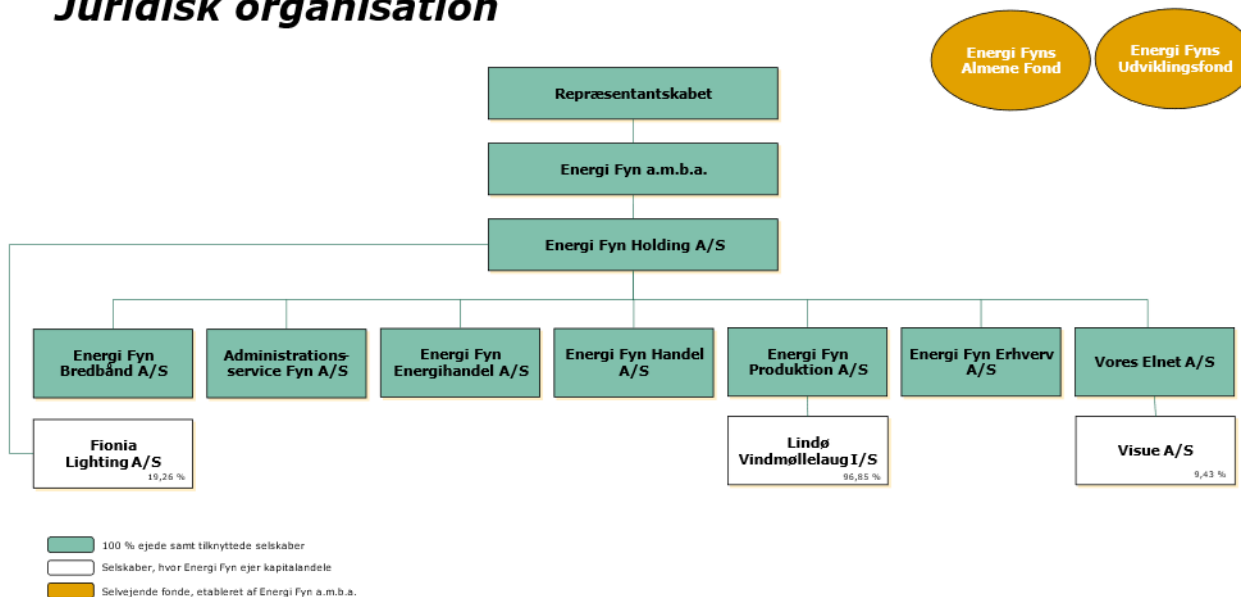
Juridisk organisation

Energi Fyns Almene Fond

Energi Fyns Udviklingsfond

Repræsentantskabet

Energi Fyn a.m.b.a.

Energi Fyn Holding A/S

Energi Fyn Bredbånd A/S

Administrationsservice Fyn A/S

Energi Fyn Energihandel A/S

Energi Fyn Handel A/S

Energi Fyn Produktion A/S

Energi Fyn Erhverv A/S

Vores Elnet A/S

Fionia Lighting A/S
19,26 %

Lindø Vindmøllelaug I/S
96,85 %

Visue A/S
9,43 %

100 % ejede samt tilknyttede selskaber

Selskaber, hvor Energi Fyn ejer kapitalandele

Selvejende fonde, etableret af Energi Fyn a.m.b.a.